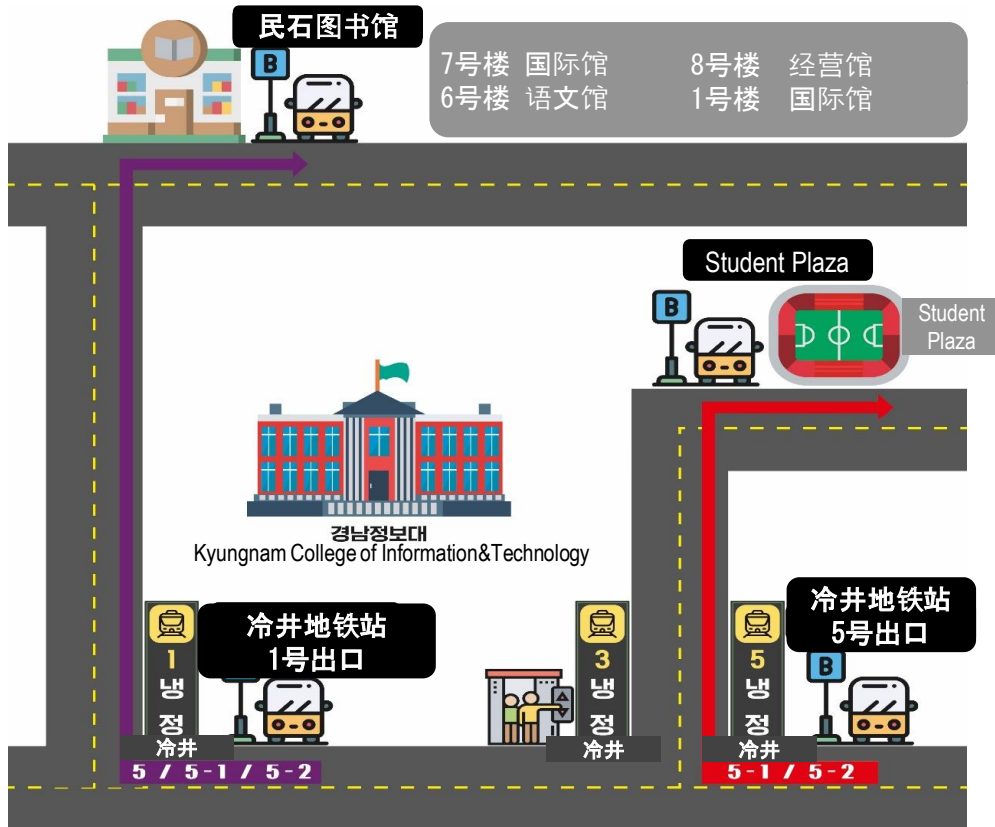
民石图书馆

B

7号楼 国际馆
6号楼 语文馆

8号楼 经营馆
1号楼 国际馆

Student Plaza

B

Student Plaza

경남정보대
Kyungnam College of Information&Technology

1
냉
정

冷井地铁站
1号出口

冷井

5 / 5-1 / 5-2

3
냉
정

冷井

5
냉
정

冷井地铁站
5号出口

B

冷井

5-1 / 5-2